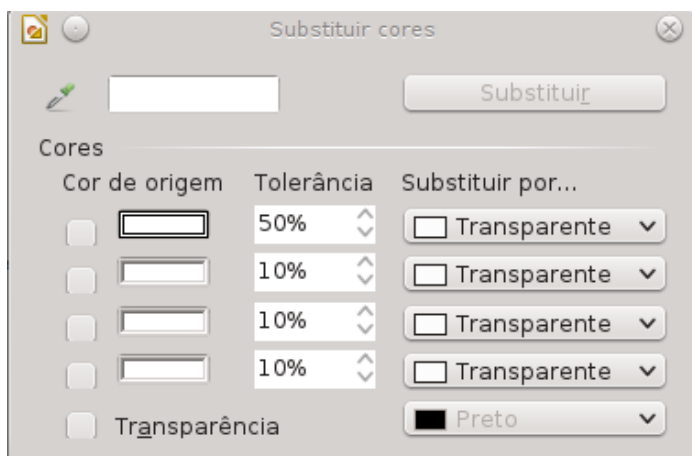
Substituir cores

Substituir

Cores

| Cor de origem | Tolerância | Substituir por... |
|---|---|---|
| | 50% | Transparente |
| | 10% | Transparente |
| | 10% | Transparente |
| | 10% | Transparente |

Transparência

Preto